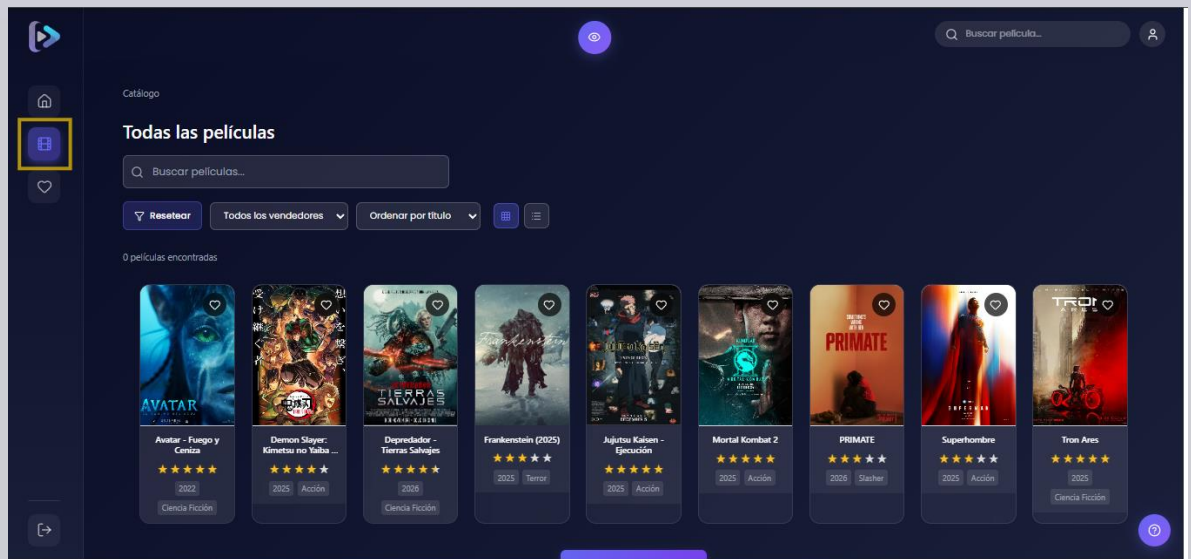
Buscar película...

Catálogo

Todas las películas

Buscar películas...

Resetear

Todos los vendedores

Ordenar por título

0 películas encontradas

AVATAR
Avatar - Fuego y Ceniza
★★★★★
2022
Ciencia Ficción

Demon Slayer: Kimetsu no Yaiba ...
★★★★★
2025
Acción

TIERRAS SALVAJES
Depredador - Tierras Salvajes
★★★★★
2026
Ciencia Ficción

Frankenstein
Frankenstein (2025)
★★★★★
2025
Terror

Jujutsu Kaisen - Ejecución
★★★★★
2025
Acción

Mortal Kombat 2
★★★★★
2025
Acción

PRIMATE
PRIMATE
★★★★★
2026
Slasher

SUPERMAN
Superhombre
★★★★★
2025
Acción

TRON ARES
Tron Ares
★★★★★
2025
Ciencia Ficción